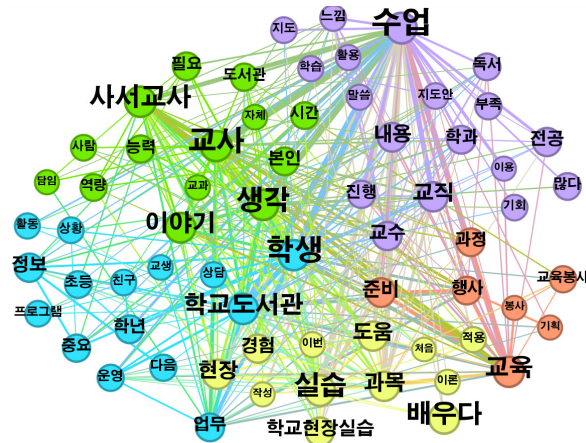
지도
느낌
수업
활동
학습
필요
도서관
독서
말씀
지도안
부족
사서교사
자체
시간
학과
전공
사람
능력
교사
내용
본인
이용
많다
담임
역량
교과
진행
교직
기회
생각
활동
상황
이야기
교수
과정
학생
교생
정보
친구
상담
준비
행사
교육봉사
초등
프로그램
학교도서관
봉사
기획
학년
도움
중요
경험
이번
적용
처음
운영
다음
현장
교육
실습
과목
이론
작성
배우다
업무
학교현장실습